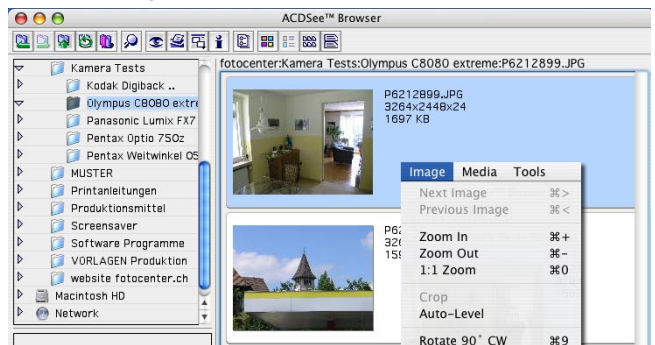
ACDSee™ Browser

Kamera Tests
Kodak Digiback ..
Olympus C8080 extre
Panasonic Lumix FX7
Pentax Optio 750z
Pentax Weitwinkel OS
MUSTER
Printanleitungen
Produktionsmittel
Screensaver
Software Programme
VORLAGEN Produktion
website fotocenter.ch
Macintosh HD
Network

fotocenter:Kamera Tests:Olympus C8080 extreme:P6212899.JPG

P6212899.JPG
3264x2448x24
1697 KB

P62
326
159

Image Media Tools
Next Image ⌘>
Previous Image ⌘<
Zoom In ⌘+
Zoom Out ⌘-
1:1 Zoom ⌘0
Crop
Auto-Level
Rotate 90° CW ⌘9